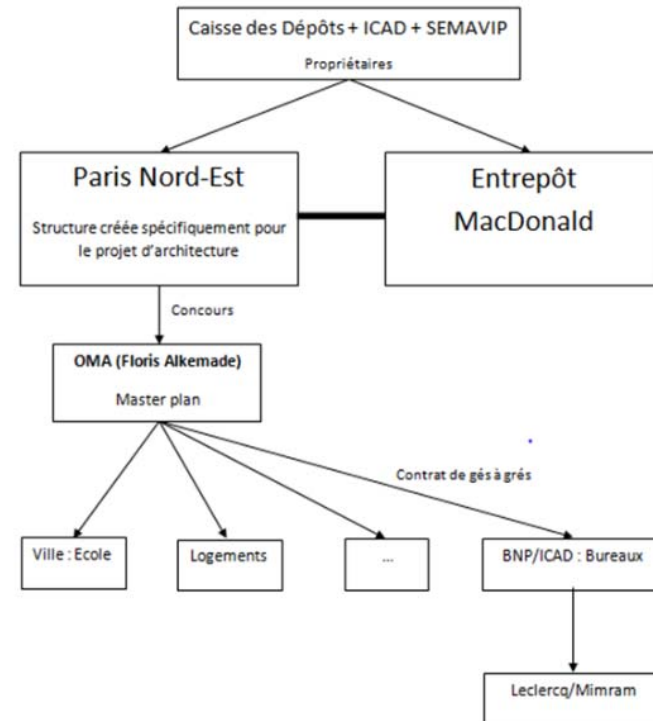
Caisse des Dépôts + ICAD + SEMAVIP

Propriétaires

Paris Nord-Est

Structure créée spécifiquement pour le projet d'architecture

Entrepôt MacDonald

Concours

OMA (Floris Alkemade)

Master plan

Contrat de gés à grés

Ville : Ecole

Logements

...

BNP/ICAD : Bureaux

Leclercq/Mimram